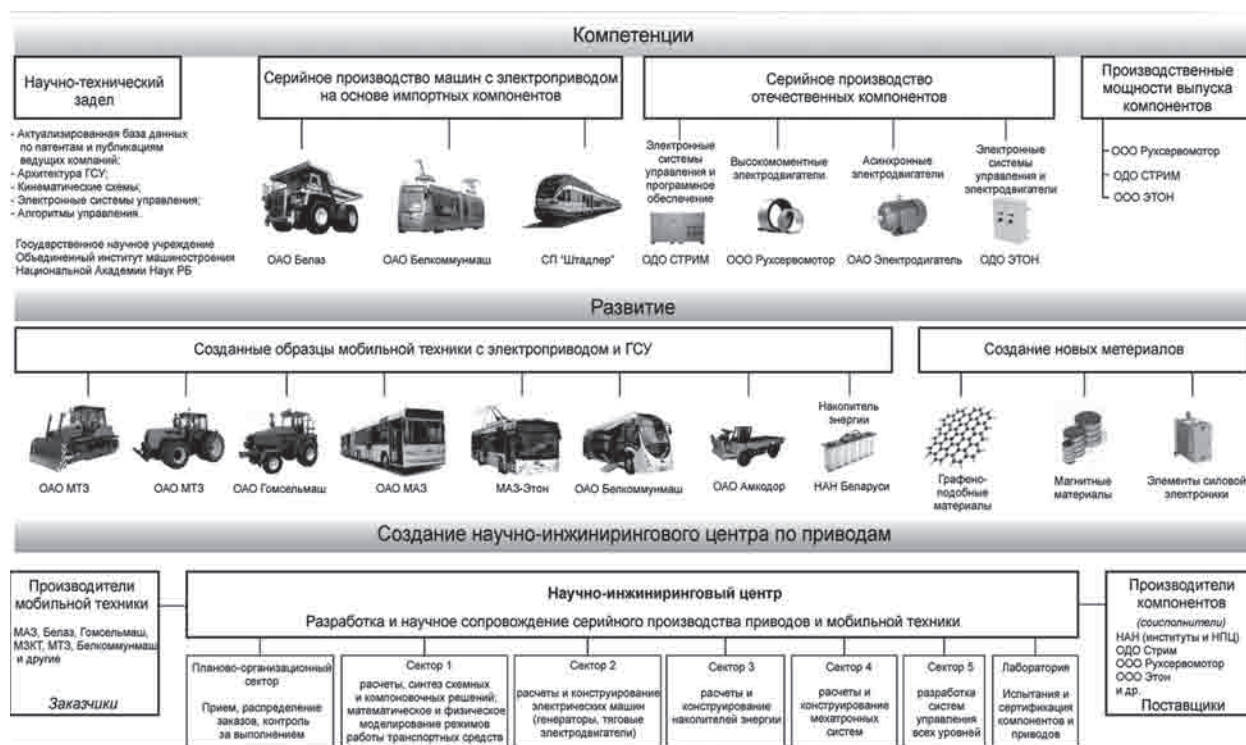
Компетенции

Научно-технический задел

- Актуализированная база данных по патентам и публикациям ведущих компаний;
- Архитектура ГСУ;
- Кинематические схемы;
- Электронные системы управления;
- Алгоритмы управления.

Государственное научное учреждение Объединенный институт машиностроения Национальной Академии Наук РБ

Серийное производство машин с электроприводом на основе импортных компонентов

ОАО Белаз

ОАО Белкоммунмаш

СП "Штадлер"

Серийное производство отечественных компонентов

Электронные системы управления и программное обеспечение

ОДО СТРИМ

Высокомоментные электродвигатели

ООО Рухсервомотор

Асинхронные электродвигатели

ОАО Электродвигатель

Электронные системы управления и электродвигатели

ОДО ЭТОН

Производственные мощности выпуска компонентов

ООО Рухсервомотор
ОДО СТРИМ
ООО ЭТОН

Развитие

Созданные образцы мобильной техники с электроприводом и ГСУ

ОАО МТЗ

ОАО МТЗ

ОАО Гомсельмаш

ОАО МАЗ

МАЗ-Этон

ОАО Белкоммунмаш

ОАО Амкодор

Накопитель энергии

НАН Беларуси

Создание новых метериалов

Графено-подобные материалы

Магнитные материалы

Элементы силовой электроники

Создание научно-инжинирингового центра по приводам

Производители мобильной техники

МАЗ, Белаз, Гомсельмаш, МЗКТ, МТЗ, Белкоммунмаш и другие

Заказчики

Научно-инжиниринговый центр

Разработка и научное сопровождение серийного производства приводов и мобильной техники

Планово-организационный сектор

Прием, распределение заказов, контроль за выполнением

Сектор 1

расчеты, синтез схемных и компоновочных решений; математическое и физическое моделирование режимов работы транспортных средств

Сектор 2

расчеты и конструирование электрических машин (генераторы, тяговые электродвигатели)

Сектор 3

расчеты и конструирование накопителей энергии

Сектор 4

расчеты и конструирование мехатронных систем

Сектор 5

разработка систем управления всех уровней

Лаборатории

Испытания и сертификация компонентов и приводов

Производители компонентов

(соисполнители)

НАН (институты и НПЦ)
ОДО Стрим
ООО Рухсервомотор
ООО Этон
и др.

Поставщики